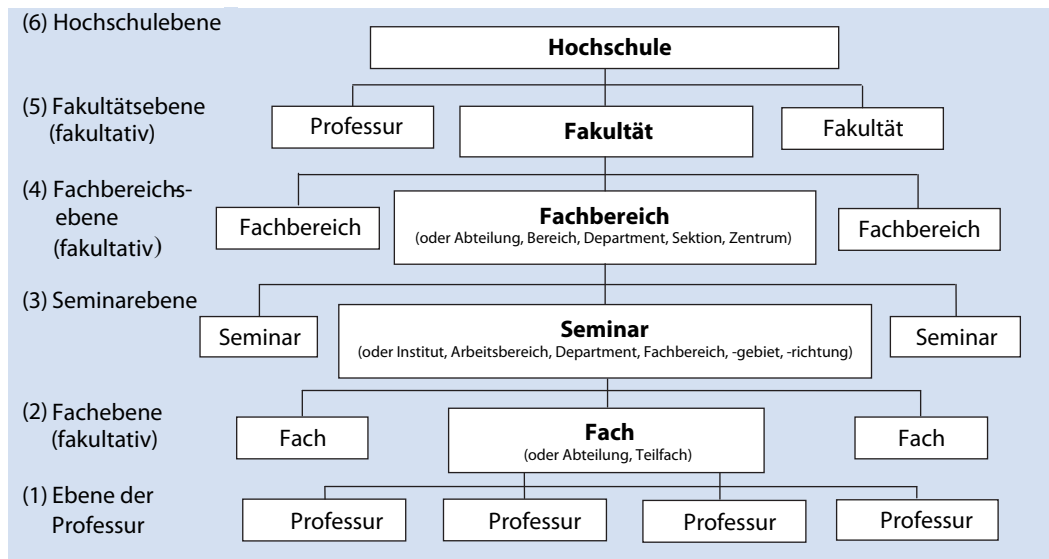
(6) Hochschulebene

Hochschule

(5) Fakultätsebene (fakultativ)

Professur

Fakultät

Fakultät

(4) Fachbereichsebene (fakultativ)

Fachbereich

Fachbereich
(oder Abteilung, Bereich, Department, Sektion, Zentrum)

Fachbereich

(3) Seminarebene

Seminar

Seminar
(oder Institut, Arbeitsbereich, Department, Fachbereich, -gebiet, -richtung)

Seminar

(2) Fachebene (fakultativ)

Fach

Fach
(oder Abteilung, Teilfach)

Fach

(1) Ebene der Professur

Professur

Professur

Professur

Professur